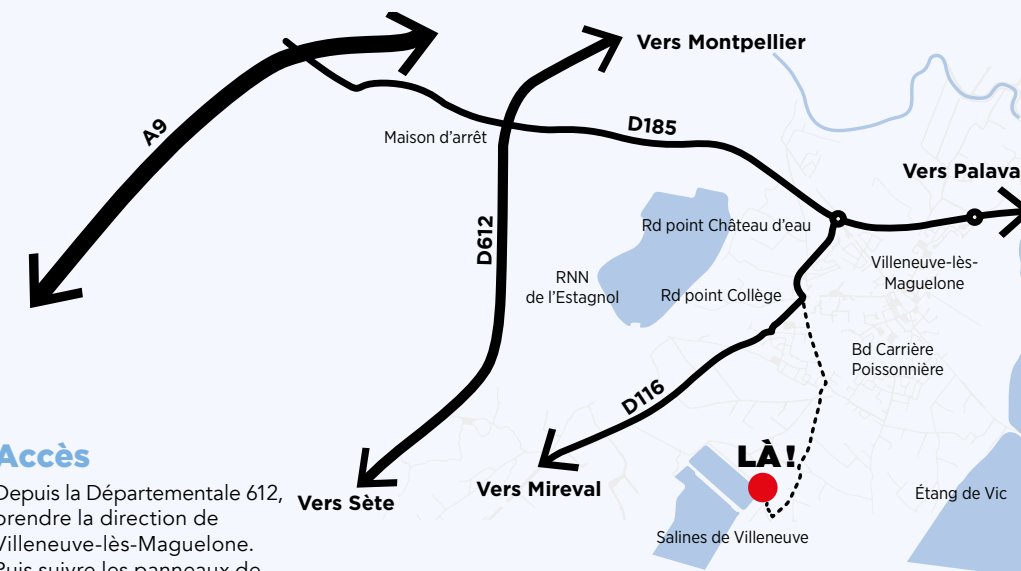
A9

Vers Montpellier

Maison d'arrêt

D185

Vers Palava

D612

Rd point Château d'eau

RNN
de l'Estagnol

Rd point Collège

Villeneuve-lès-
Maguelone

Bd Carrière
Poissonnière

D116

Accès

Depuis la Départementale 612, prendre la direction de Villeneuve-lès-Maguelone. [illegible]

Vers Sète

Vers Mireval

LÀ !

Étang de Vic

Salines de Villeneuve